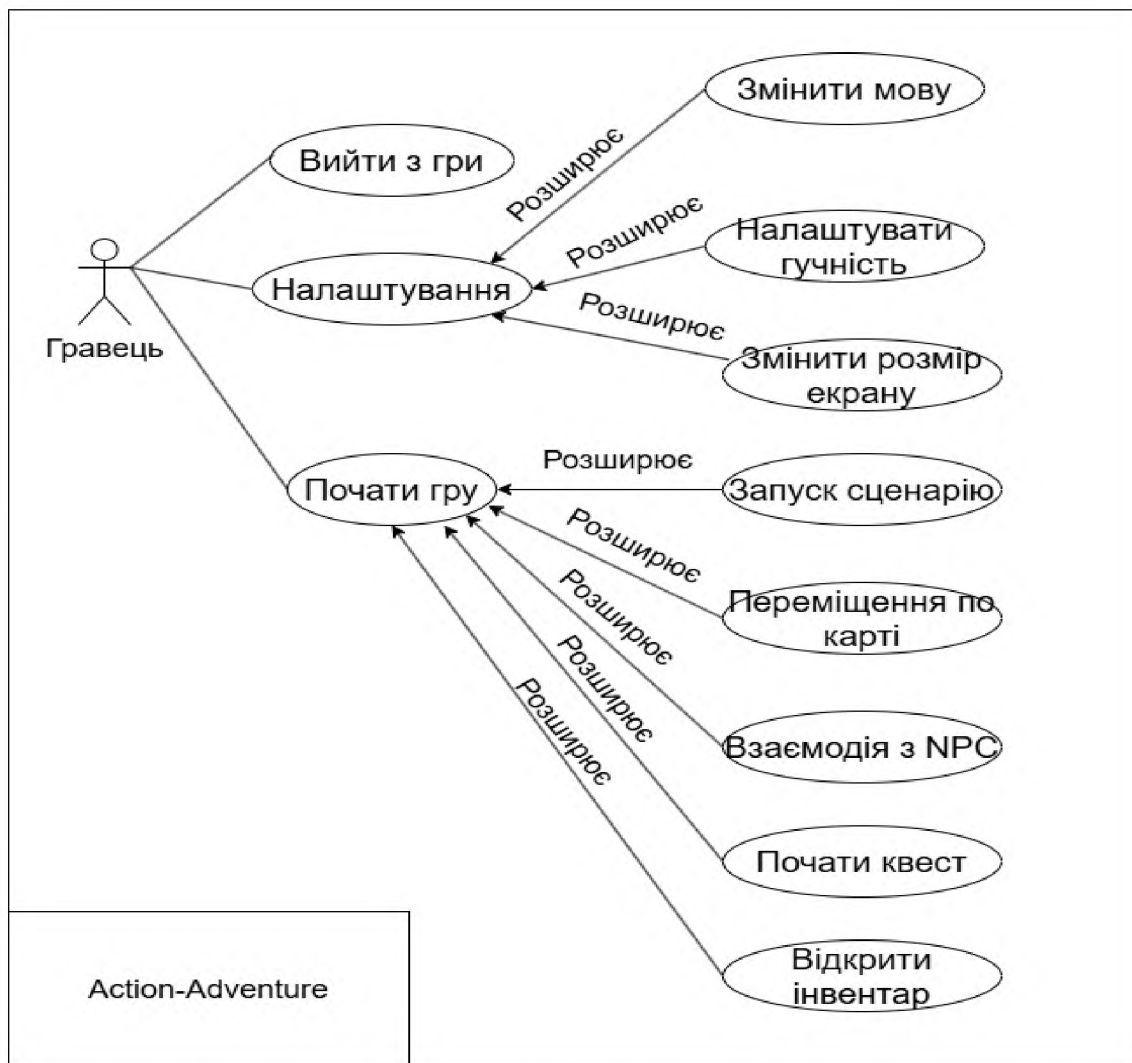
Гравець

Вийти з гри

Налаштування

Почати гру

Змінити мову

Розширює

Налаштувати гучність

Розширює

Розширює

Змінити розмір екрану

Розширює

Запуск сценарію

Розширює

Переміщення по карті

Розширює

Взаємодія з NPC

Розширює

Почати квест

Розширює

Відкрити інвентар

Action-Adventure